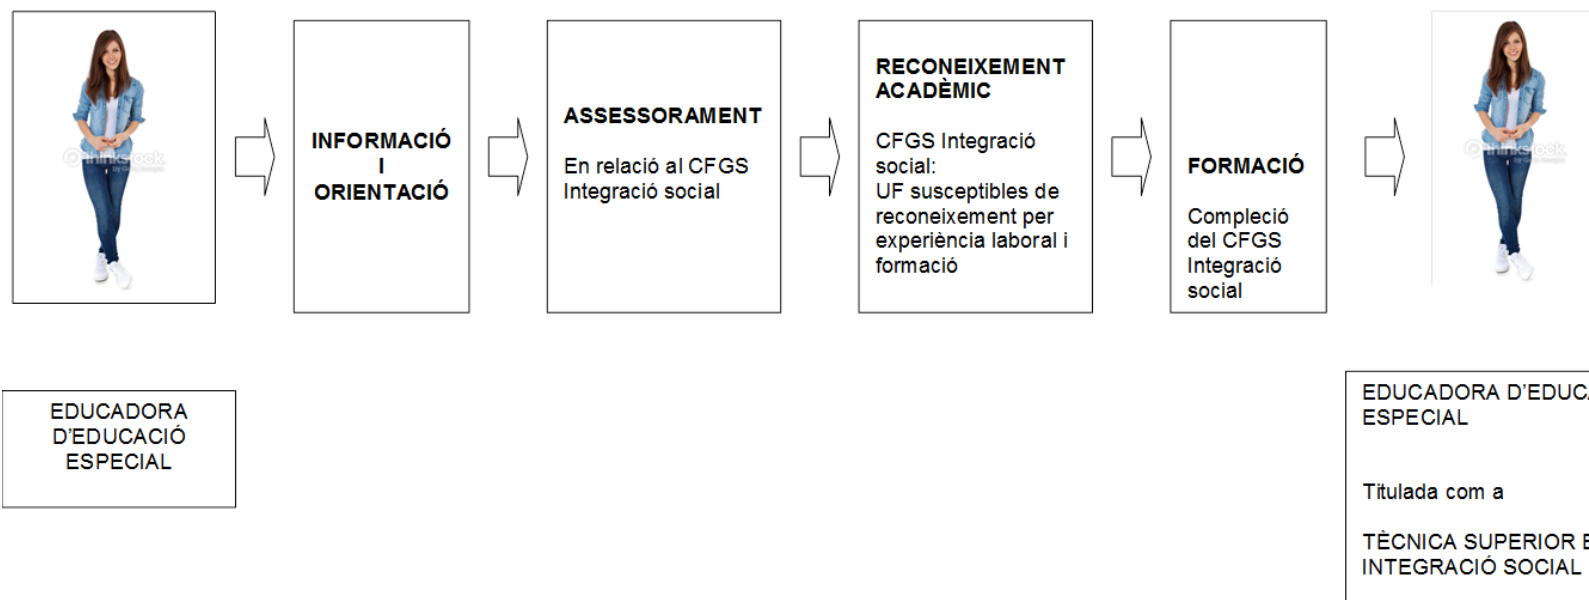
thinkstock

INFORMACIÓ
I
ORIENTACIÓ

ASSESSORAMENT

En relació al CFGS Integració social

RECONEIXEMENT ACADÈMIC

CFGS Integració social:
UF susceptibles de reconeixement per experiència laboral i formació

FORMACIÓ

Compleció del CFGS Integració social

thinkstock

EDUCADORA D'EDUCACIÓ ESPECIAL

EDUCADORA D'EDUC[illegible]
ESPECIAL

Titulada com a

TÈCNICA SUPERIOR E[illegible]
INTEGRACIÓ SOCIAL